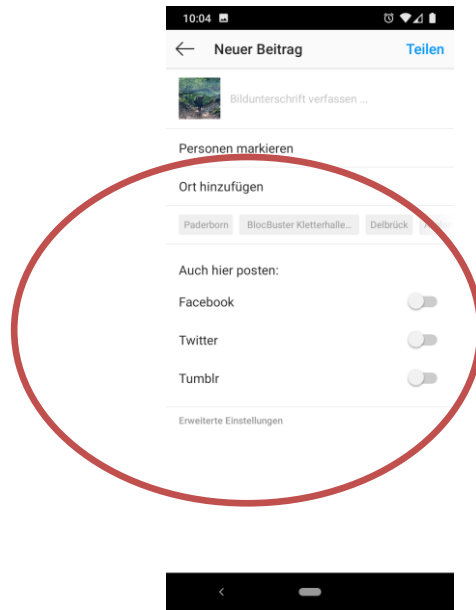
10:04

Neuer Beitrag

Teilen

Bildunterschrift verfassen ...

Personen markieren

Ort hinzufügen

Paderborn

BlocBuster Kletterhalle...

Delbrück

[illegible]

Auch hier posten:

Facebook

Twitter

Tumblr

Erweiterte Einstellungen